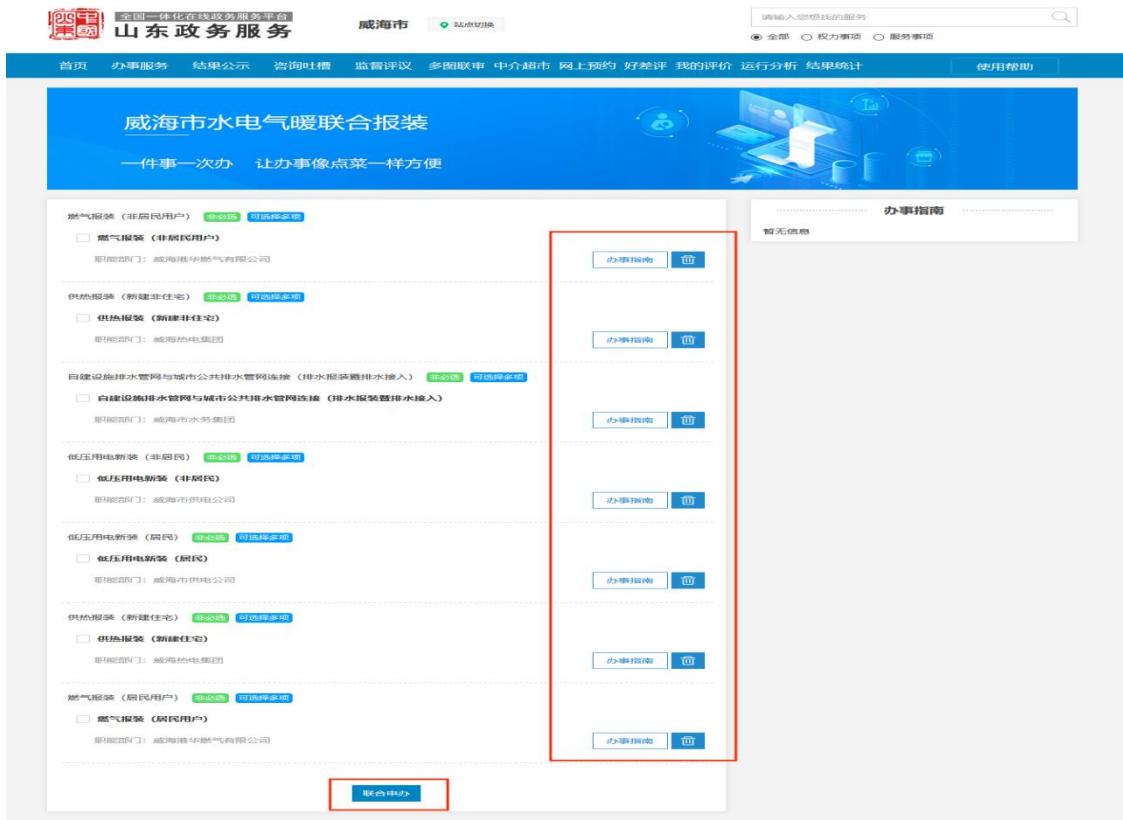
全国一体化在线政务服务平台
山东政务服务

威海市 站点切换

请输入您想找的服务
全部 权力事项 服务事项

首页 办事服务 结果公示 咨询吐槽 监督评议 多图联审 中介超市 网上预约 好差评 我的评价 运行分析 结果统计 使用帮助

威海市水电气暖联合报装
一件事一次办 让办事像点菜一样方便

燃气报装（非居民用户） 非必选 可选择多项
燃气报装（非居民用户）
职能部门：威海港华燃气有限公司
办事指南

供热报装（新建非住宅） 非必选 可选择多项
供热报装（新建非住宅）
职能部门：威海热电集团
办事指南

自建设施排水管网与城市公共排水管网连接（排水报装暨排水接入） 非必选 可选择多项
自建设施排水管网与城市公共排水管网连接（排水报装暨排水接入）
职能部门：威海市水务集团
办事指南

低压用电新装（非居民） 非必选 可选择多项
低压用电新装（非居民）
职能部门：威海市供电公司
办事指南

低压用电新装（居民） 非必选 可选择多项
低压用电新装（居民）
职能部门：威海市供电公司
办事指南

供热报装（新建住宅） 非必选 可选择多项
供热报装（新建住宅）
职能部门：威海热电集团
办事指南

燃气报装（居民用户） 非必选 可选择多项
燃气报装（居民用户）
职能部门：威海港华燃气有限公司
办事指南

联合申办

办事指南
暂无信息